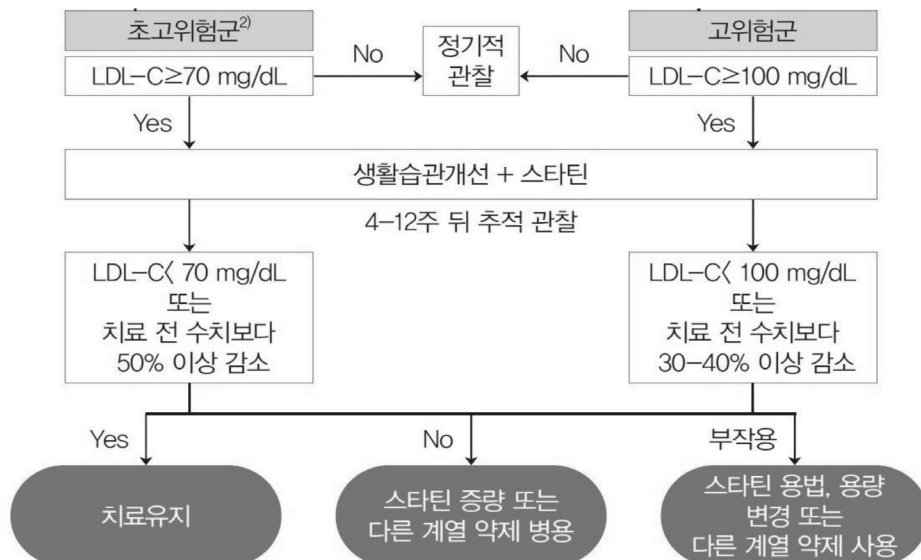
초고위험군$^{2)}$

LDL–C≥70 mg/dL

No

정기적 관찰

No

고위험군

LDL–C≥100 mg/dL

Yes

Yes

생활습관개선 + 스타틴

4–12주 뒤 추적 관찰

LDL–C〈 70 mg/dL 또는 치료 전 수치보다 50% 이상 감소

LDL–C〈 100 mg/dL 또는 치료 전 수치보다 30–40% 이상 감소

Yes

No

부작용

치료유지

스타틴 증량 또는 다른 계열 약제 병용

스타틴 용법, 용량 변경 또는 다른 계열 약제 사용